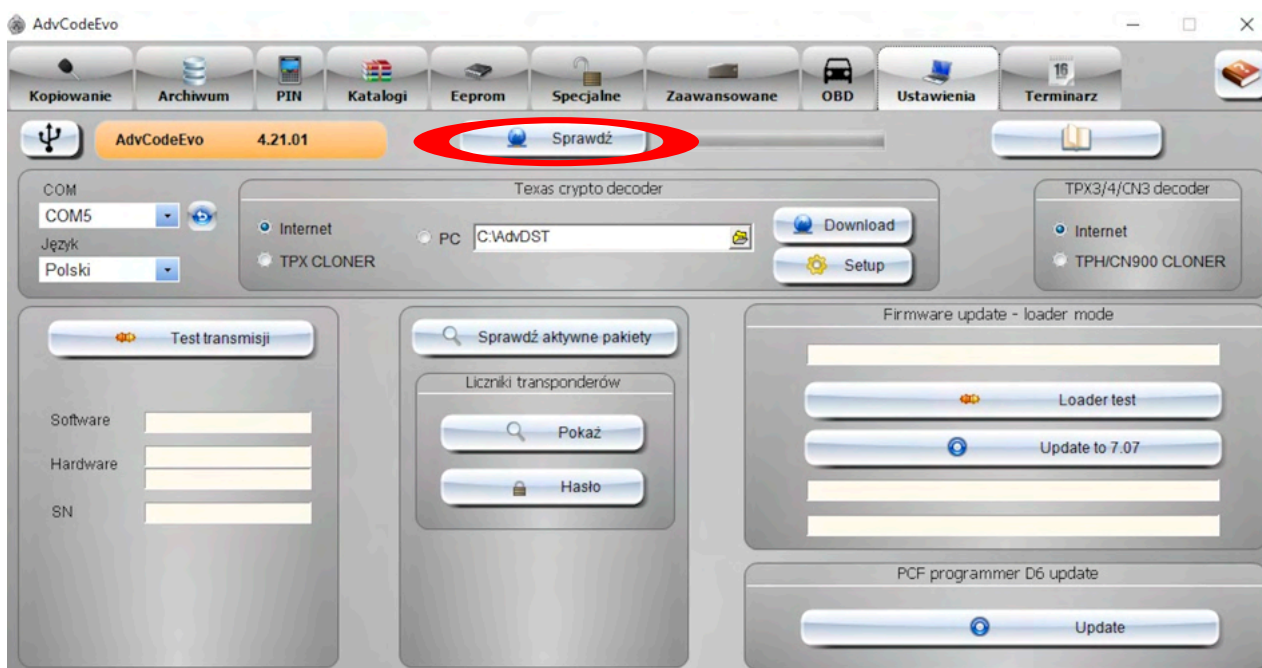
AdvCodeEvo

Kopiowanie Archiwum PIN Katalogi Eeprom Specjalne Zaawansowane OBD Ustawienia Terminarz

16

AdvCodeEvo 4.21.01

Sprawdź

COM
COM5
Język
Polski

Texas crypto decoder
Internet
TPX CLONER
PC C:\AdvDST
Download
Setup

TPX3/4/CN3 decoder
Internet
TPH/CN900 CLONER

Test transmisji

Software
Hardware
SN

Sprawdź aktywne pakiety

Liczniki transponderów
Pokaż
Hasło

Firmware update - loader mode
Loader test
Update to 7.07

PCF programmer D6 update
Update